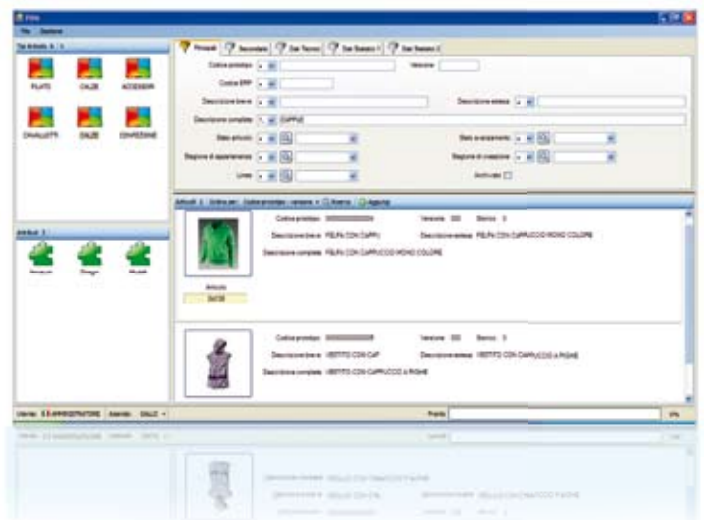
File

File Gestione

Tipi Articolo

FILATO CALZE ACCESSORI

CAVALLETTI CALZE CONFEZIONE

Articoli

Principali Secondari Dati Tecnici Dati Statistici Dati Statistici

Codice prototipo

Versione

Codice ERP

Descrizione breve

Descrizione estesa

Descrizione completa CAPPUC

Stato articolo

Stato avanzamento

Stagione di appartenenza

Stagione di creazione

Linea

Archiviato

Articoli Ordina per: Codice prototipo - versione Ricerca Aggiungi

Codice prototipo

Versione

Storico

Descrizione breve FELPA CON CAPPU

Descrizione estesa FELPA CON CAPPUCCIO MONO COLORE

Descrizione completa FELPA CON CAPPUCCIO MONO COLORE

Articolo

Codice prototipo

Versione

Storico

Descrizione breve VESTITO CON CAP

Descrizione estesa VESTITO CON CAPPUCCIO A RIGHE

Descrizione completa VESTITO CON CAPPUCCIO A RIGHE

Utente: AMMINISTRATORE Azienda:

Pronto